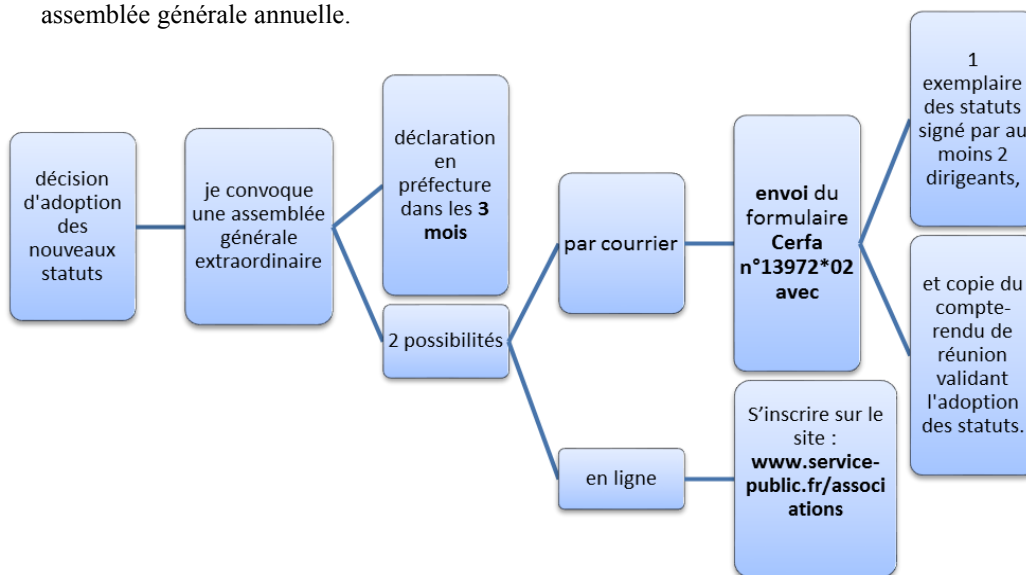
assemblée générale annuelle.

décision d'adoption des nouveaux statuts

je convoque une assemblée générale extraordinaire

déclaration en préfecture dans les **3 mois**

2 possibilités

par courrier

**envoi** du formulaire **Cerfa n°13972*02 avec**

1 exemplaire des statuts signé par au moins 2 dirigeants,

et copie du compte-rendu de réunion validant l'adoption des statuts.

en ligne

S'inscrire sur le site : **www.service-public.fr/associations**